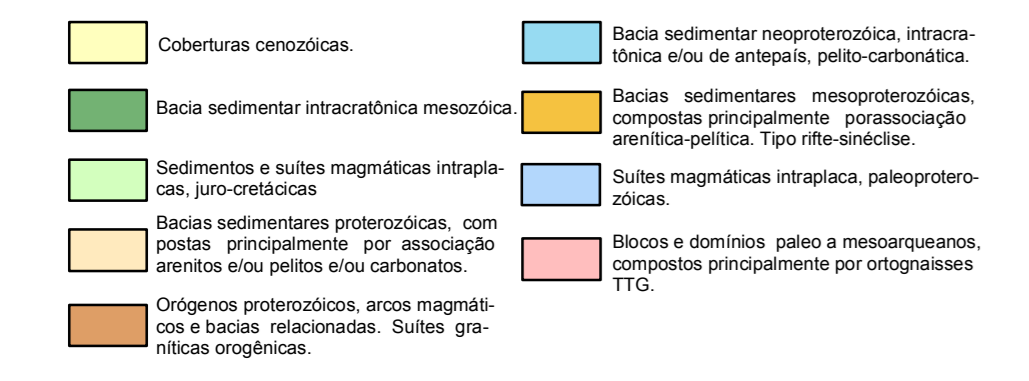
Coberturas cenozóicas.

Bacia sedimentar intracratônica mesozóica.

Sedimentos e suítes magmáticas intraplacas, juro-cretácicas

Bacias sedimentares proterozóicas, com postas principalmente por associação arenitos e/ou pelitos e/ou carbonatos.

Orógenos proterozóicos, arcos magmáticos e bacias relacionadas. Suítes graníticas orogênicas.

Bacia sedimentar neoproterozóica, intracratônica e/ou de antepaís, pelito-carbonática.

Bacias sedimentares mesoproterozóicas, compostas principalmente porassociação arenítica-pelítica. Tipo rifte-sinéclise.

Suítes magmáticas intraplaca, paleoproterozóicas.

Blocos e domínios paleo a mesoarqueanos, compostos principalmente por ortognaisses TTG.